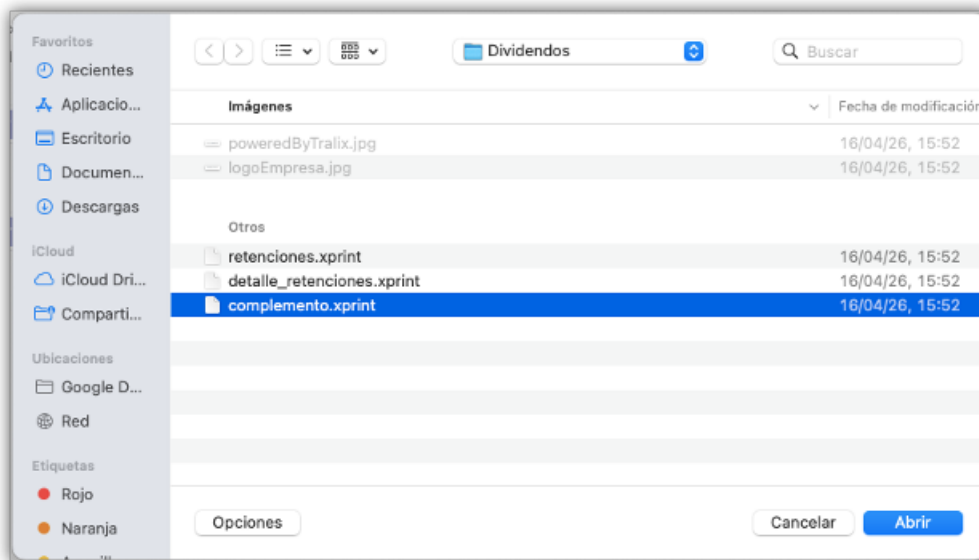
Favoritos
Recientes
Aplicacio...
Escritorio
Documen...
Descargas
iCloud
iCloud Dri...
Comparti...
Ubicaciones
Google D...
Red
Etiquetas
Rojo
Naranja

Dividendos
Buscar

| Imágenes | Fecha de modificación |
|---|---|
| poweredByTralix.jpg | 16/04/26, 15:52 |
| logoEmpresa.jpg | 16/04/26, 15:52 |
| Otros | |
| retenciones.xprint | 16/04/26, 15:52 |
| detalle_retenciones.xprint | 16/04/26, 15:52 |
| complemento.xprint | 16/04/26, 15:52 |

Opciones
Cancelar
Abrir